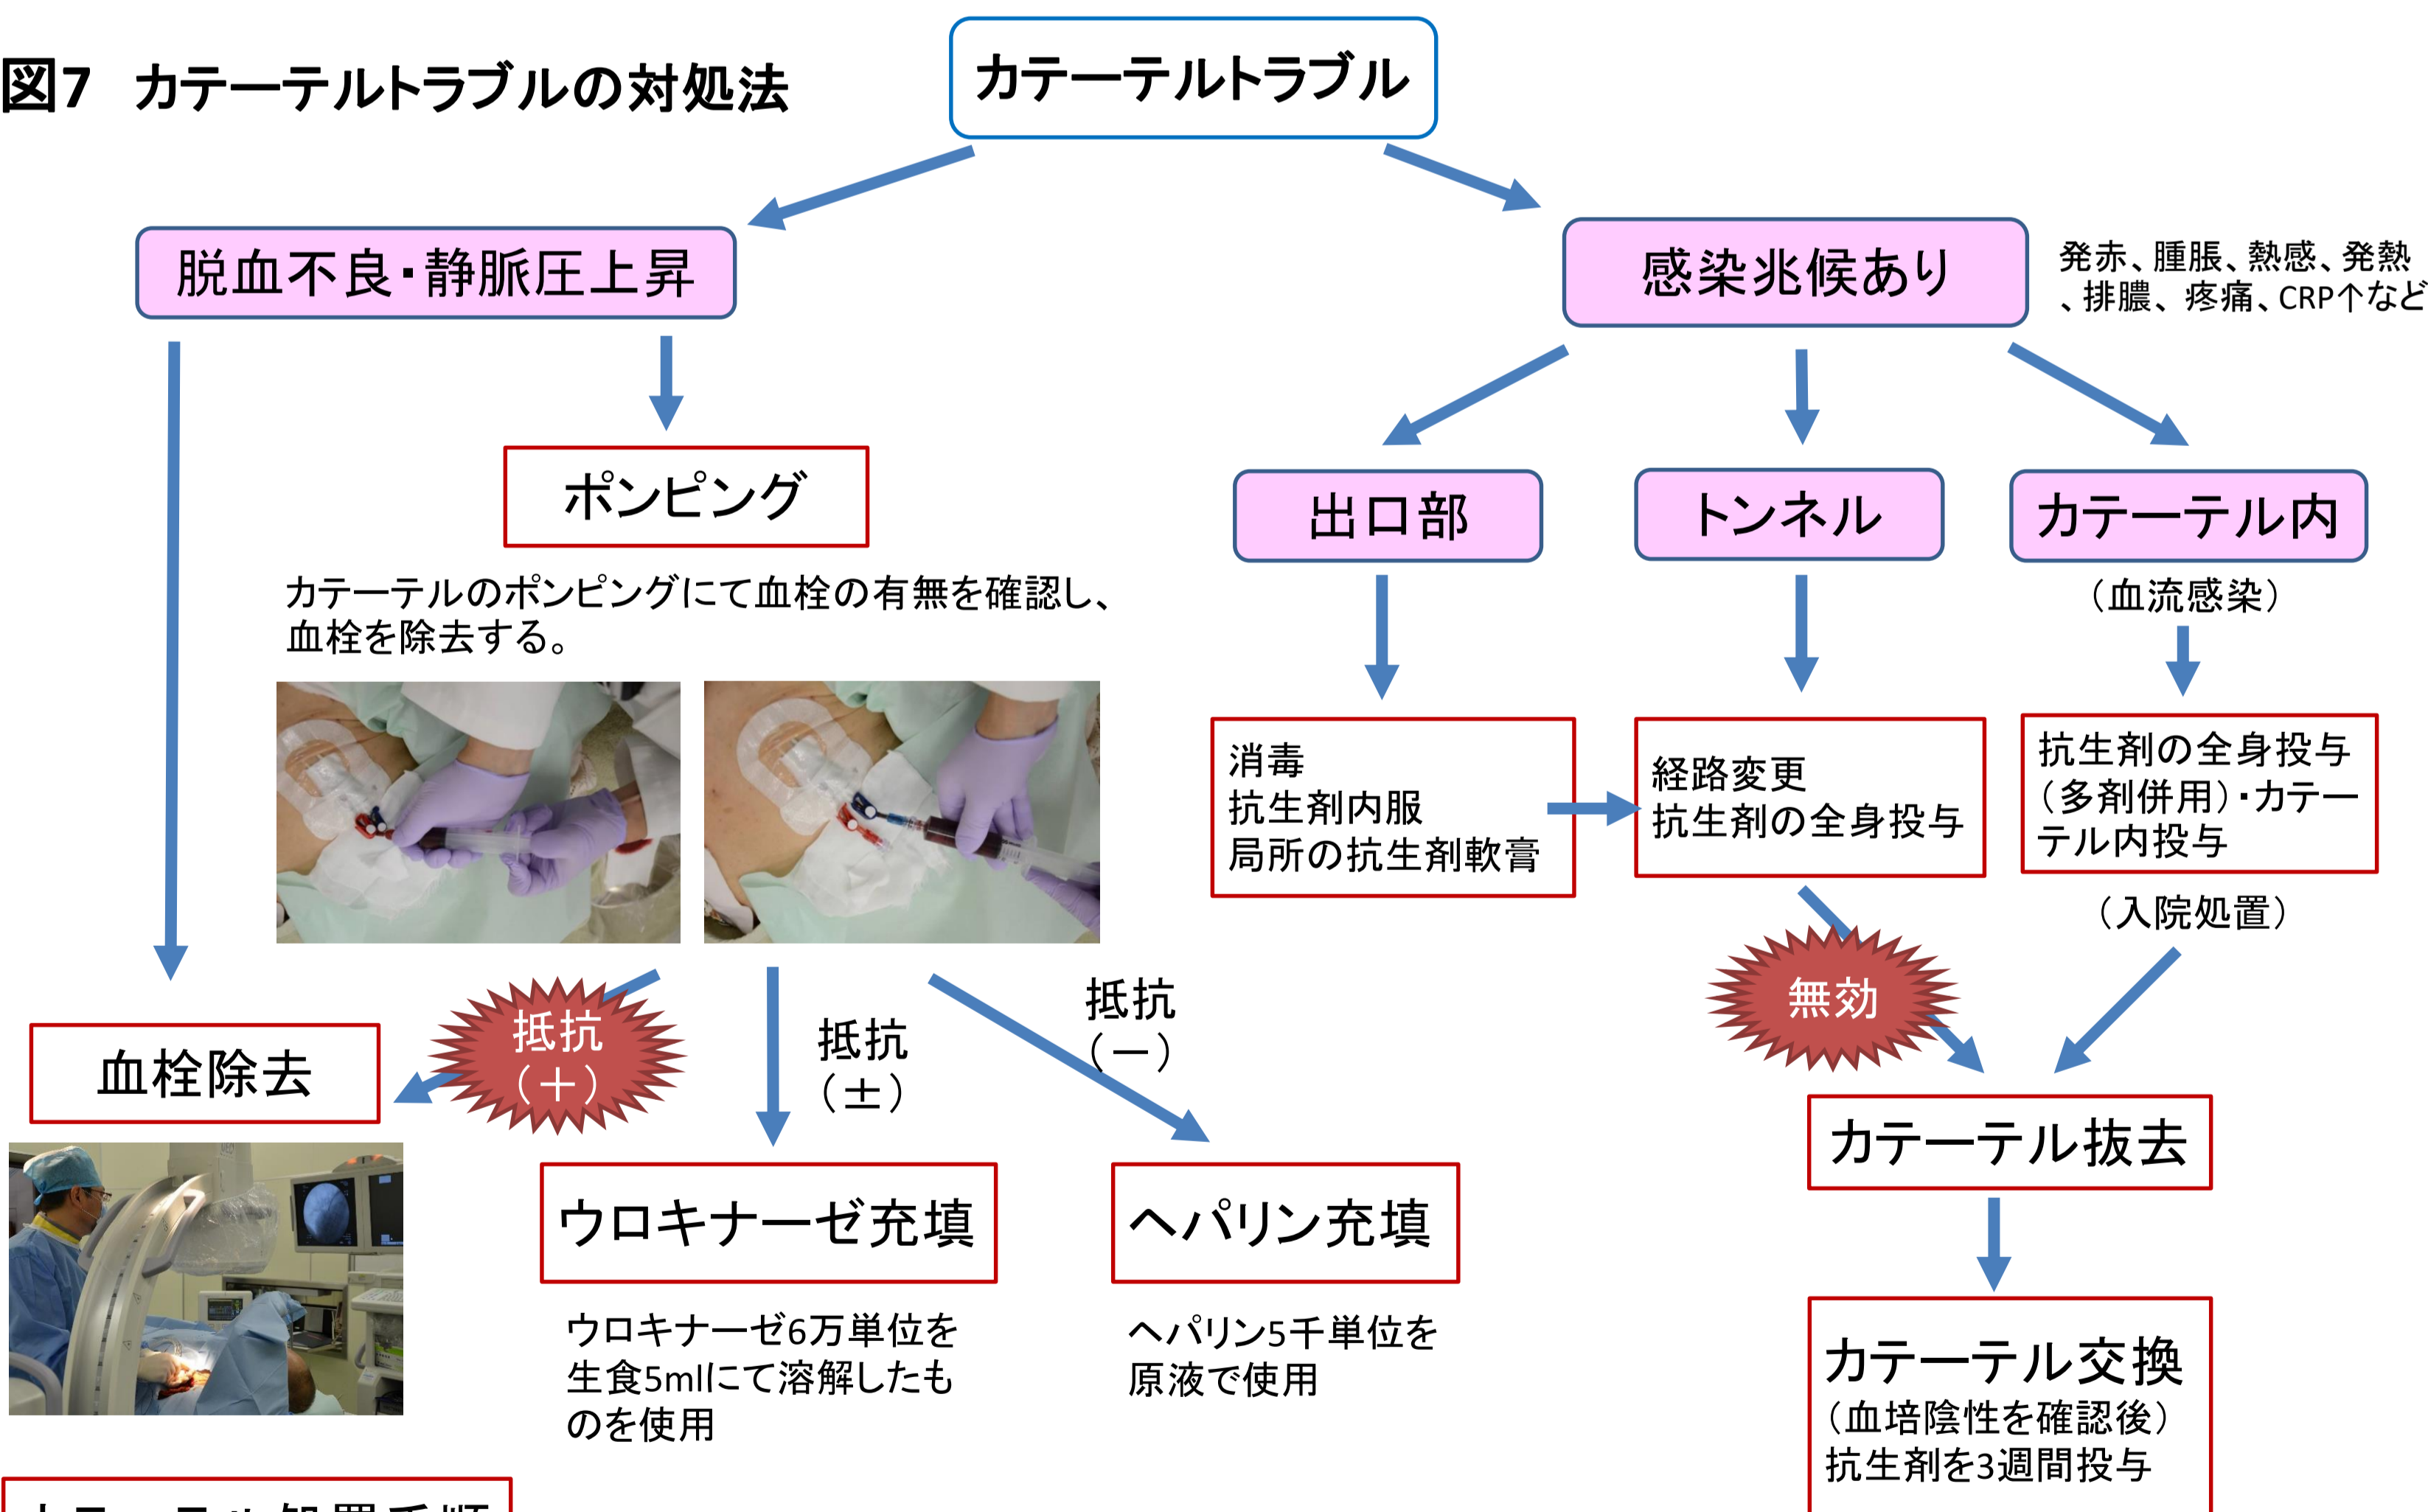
図7　カテーテルトラブルの対処法

カテーテルトラブル

脱血不良・静脈圧上昇

感染兆候あり

発赤、腫脹、熱感、発熱、排膿、疼痛、CRP↑など

ポンピング

カテーテルのポンピングにて血栓の有無を確認し、血栓を除去する。

出口部

トンネル

カテーテル内

（血流感染）

消毒
抗生剤内服
局所の抗生剤軟膏

経路変更
抗生剤の全身投与

抗生剤の全身投与（多剤併用）・カテーテル内投与

（入院処置）

無効

血栓除去

抵抗（＋）

抵抗（±）

抵抗（－）

カテーテル抜去

ウロキナーゼ充填

ヘパリン充填

ウロキナーゼ6万単位を生食5mlにて溶解したものを使用

ヘパリン5千単位を原液で使用

カテーテル交換
（血培陰性を確認後）
抗生剤を3週間投与

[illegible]